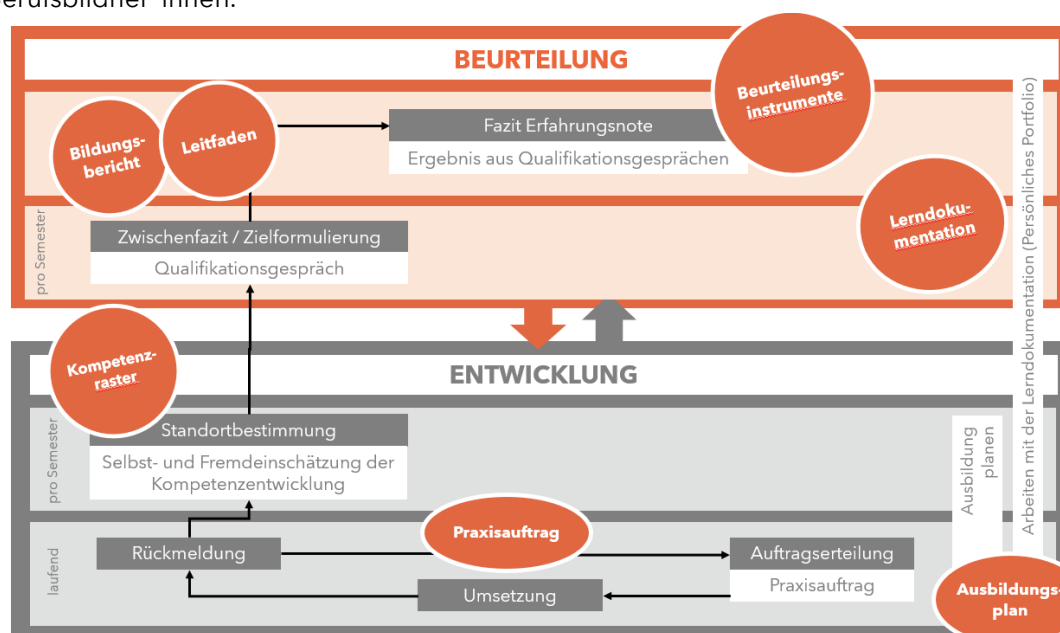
erufsbildner*innen.

BEURTEILUNG

Beurteilungsinstrumente

Bildungsbericht

Leitfaden

Fazit Erfahrungsnote

Ergebnis aus Qualifikationsgesprächen

Lerndokumentation

pro Semester

Zwischenfazit / Zielformulierung

Qualifikationsgespräch

Arbeiten mit der Lerndokumentation (Persönliches Portfolio)

Kompetenzraster

ENTWICKLUNG

pro Semester

Standortbestimmung

Selbst- und Fremdeinschätzung der Kompetenzentwicklung

Ausbildung planen

laufend

Rückmeldung

Praxisauftrag

Auftragserteilung

Praxisauftrag

Umsetzung

Ausbildungsplan